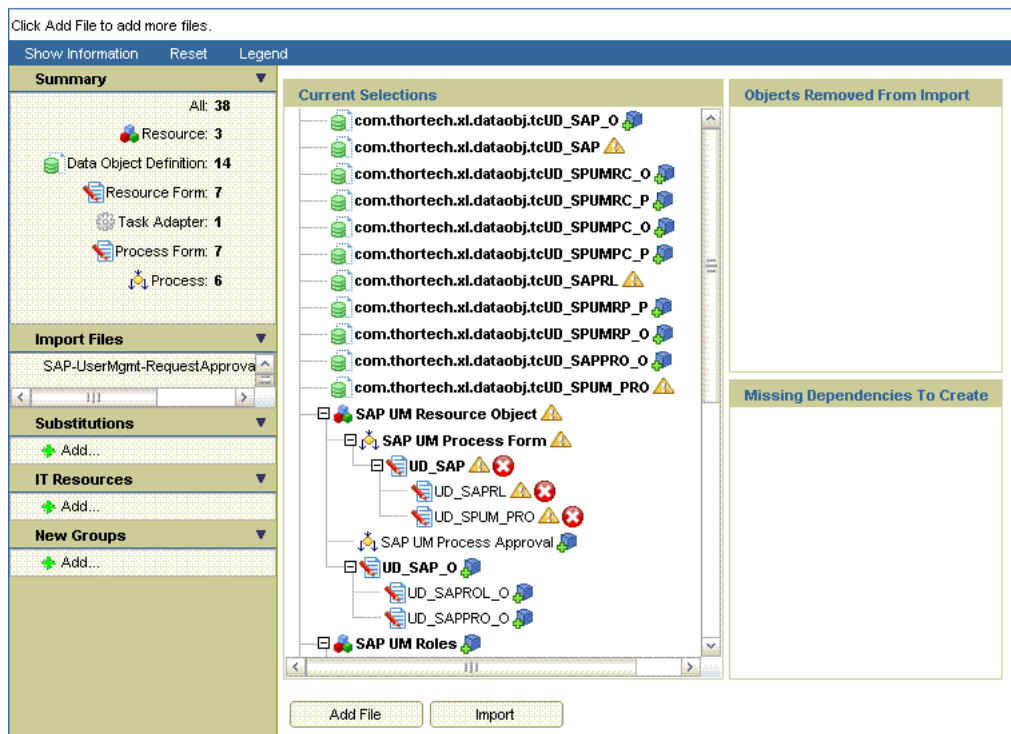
Click Add File to add more files.

Show Information Reset Legend

Summary

All: 38
Resource: 3
Data Object Definition: 14
Resource Form: 7
Task Adapter: 1
Process Form: 7
Process: 6

Import Files

SAP-UserMgmt-RequestApprova

Substitutions

Add...

IT Resources

Add...

New Groups

Add...

Current Selections

com.thortech.xl.dataobj.tcUD_SAP_O
com.thortech.xl.dataobj.tcUD_SAP
com.thortech.xl.dataobj.tcUD_SPUMRC_O
com.thortech.xl.dataobj.tcUD_SPUMRC_P
com.thortech.xl.dataobj.tcUD_SPUMPC_O
com.thortech.xl.dataobj.tcUD_SPUMPC_P
com.thortech.xl.dataobj.tcUD_SAPRL
com.thortech.xl.dataobj.tcUD_SPUMRP_P
com.thortech.xl.dataobj.tcUD_SPUMRP_O
com.thortech.xl.dataobj.tcUD_SAPPRO_O
com.thortech.xl.dataobj.tcUD_SPUM_PRO
SAP UM Resource Object
SAP UM Process Form
UD_SAP
UD_SAPRL
UD_SPUM_PRO
SAP UM Process Approval
UD_SAP_O
UD_SAPROL_O
UD_SAPPRO_O
SAP UM Roles

Objects Removed From Import

Missing Dependencies To Create

Add File Import